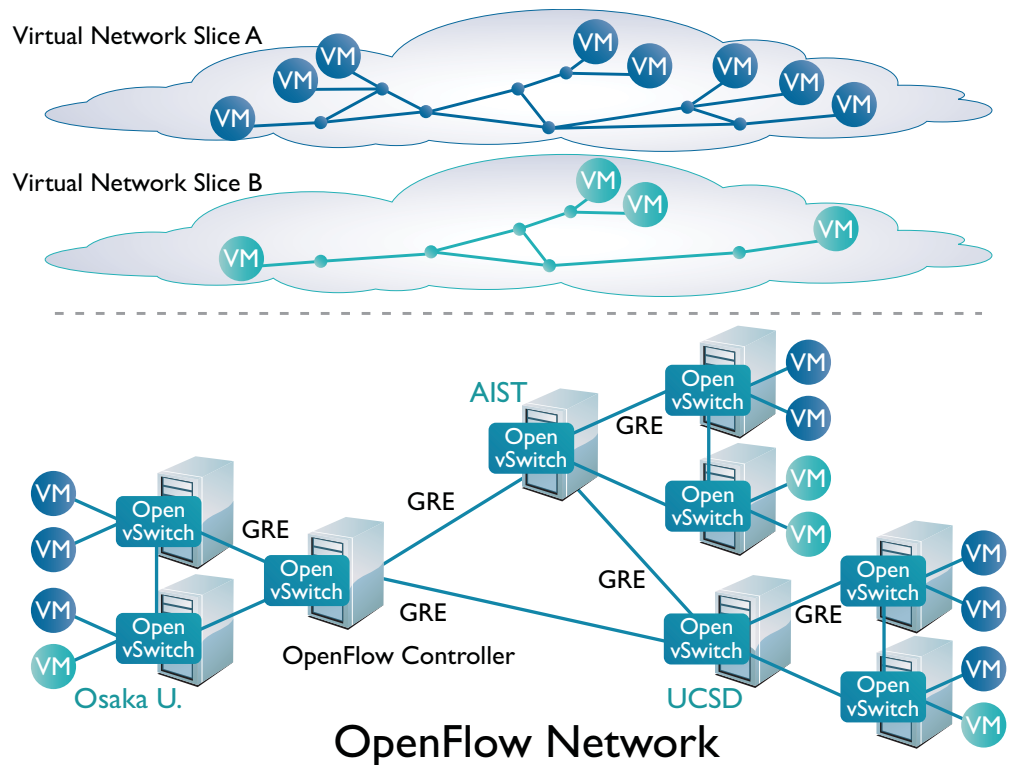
Virtual Network Slice A

VM VM VM VM VM VM VM VM

Virtual Network Slice B

VM VM VM VM

AIST

Open vSwitch

GRE

Open vSwitch

VM VM

Open vSwitch

VM VM

VM VM

Open vSwitch

GRE

VM VM

Open vSwitch

GRE

Open vSwitch

GRE

GRE

GRE

VM

Open vSwitch

VM VM

Open vSwitch

VM

OpenFlow Controller

Open vSwitch

VM

Osaka U.

UCSD

Open vSwitch

VM VM

OpenFlow Network